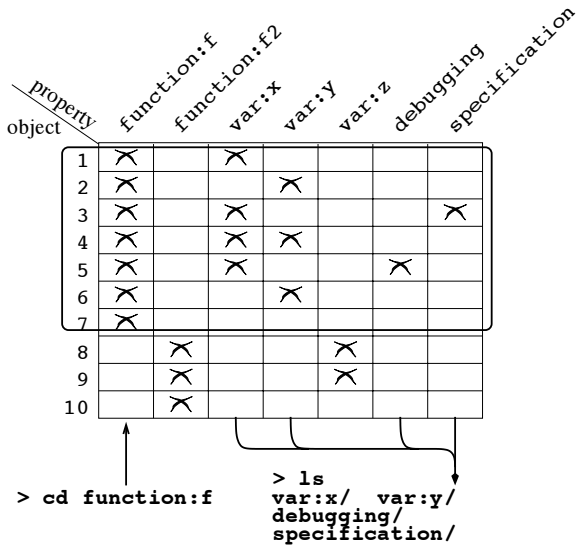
| object \ property | function:f | function:f2 | var:x | var:y | var:z | debugging | specification |
|---|---|---|---|---|---|---|---|
| 1 | × | | × | | | | |
| 2 | × | | | × | | | |
| 3 | × | | × | | | | × |
| 4 | × | | × | × | | | |
| 5 | × | | × | | | × | |
| 6 | × | | | × | | | |
| 7 | × | | | | | | |
| 8 | | × | | | × | | |
| 9 | | × | | | × | | |
| 10 | | × | | | | | |

> cd function:f

> ls
var:x/ var:y/
debugging/
specification/